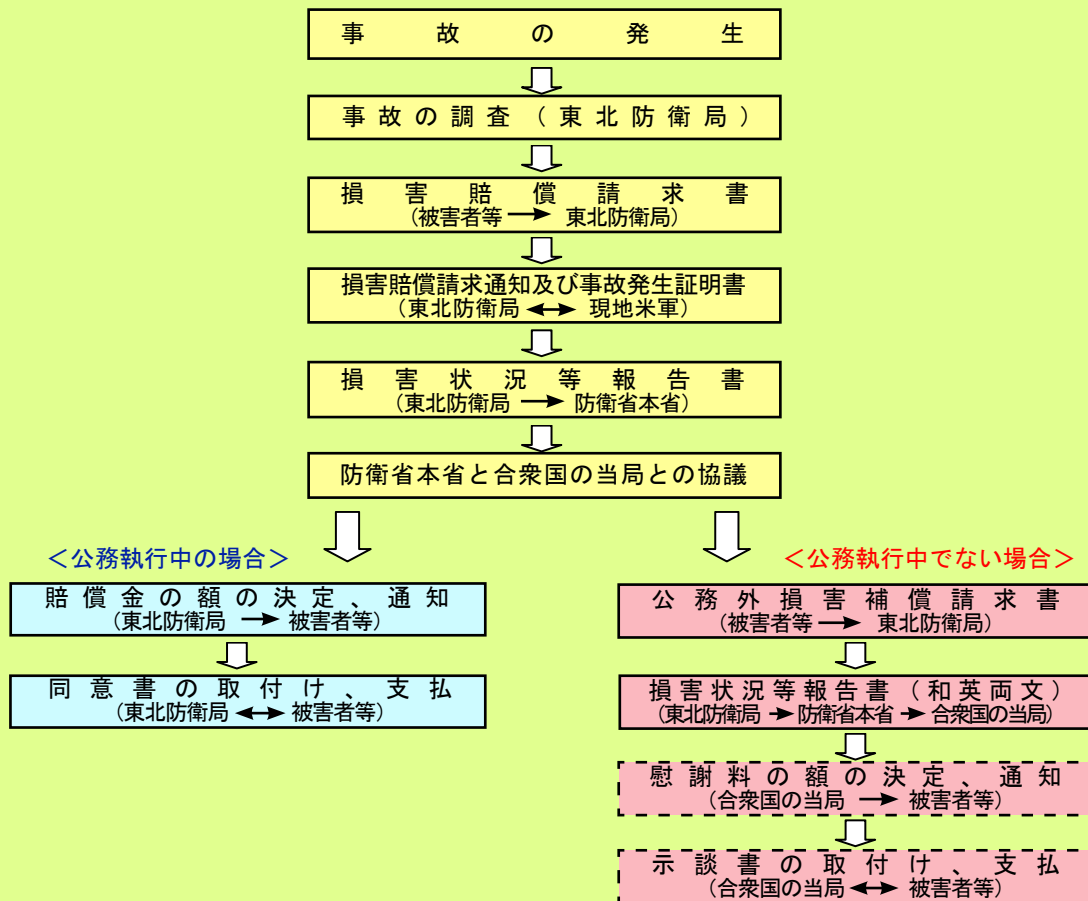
事故の発生

事故の調査（東北防衛局）

損害賠償請求書
（被害者等 ⟶ 東北防衛局）

損害賠償請求通知及び事故発生証明書
（東北防衛局 ⟷ 現地米軍）

損害状況等報告書
（東北防衛局 ⟶ 防衛省本省）

防衛省本省と合衆国の当局との協議

＜公務執行中の場合＞

賠償金の額の決定、通知
（東北防衛局 ⟶ 被害者等）

同意書の取付け、支払
（東北防衛局 ⟷ 被害者等）

＜公務執行中でない場合＞

公務外損害補償請求書
（被害者等 ⟶ 東北防衛局）

損害状況等報告書（和英両文）
（東北防衛局 ⟶ 防衛省本省 ⟶ 合衆国の当局）

慰謝料の額の決定、通知
（合衆国の当局 ⟶ 被害者等）

示談書の取付け、支払
（合衆国の当局 ⟷ 被害者等）